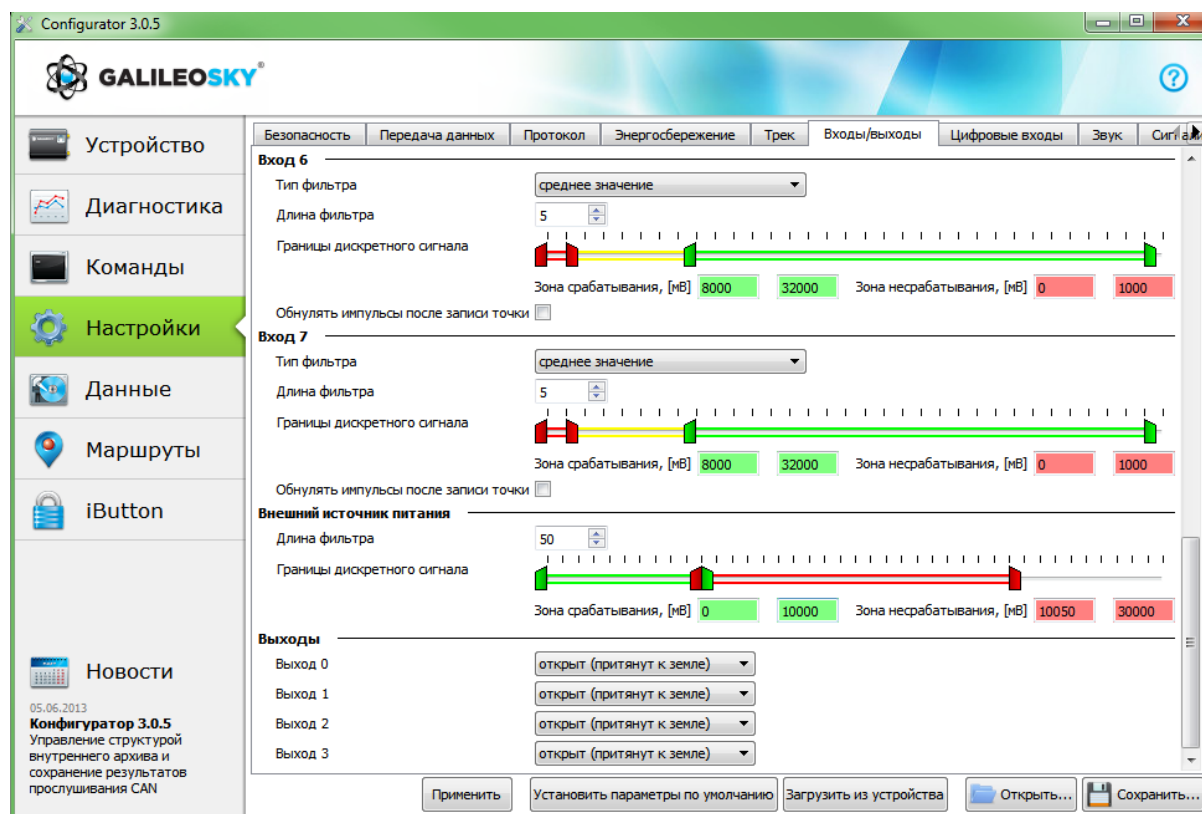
Configurator 3.0.5

GALILEOSKY

?

Устройство
Диагностика
Команды
Настройки
Данные
Маршруты
iButton

Новости
05.06.2013
Конфигуратор 3.0.5
Управление структурой внутреннего архива и сохранение результатов прослушивания CAN

Безопасность | Передача данных | Протокол | Энергосбережение | Трек | Входы/выходы | Цифровые входы | Звук | Сиг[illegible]

Вход 6
Тип фильтра среднее значение
Длина фильтра 5
Границы дискретного сигнала
Зона срабатывания, [мВ] 8000 32000 Зона несрабатывания, [мВ] 0 1000
Обнулять импульсы после записи точки

Вход 7
Тип фильтра среднее значение
Длина фильтра 5
Границы дискретного сигнала
Зона срабатывания, [мВ] 8000 32000 Зона несрабатывания, [мВ] 0 1000
Обнулять импульсы после записи точки

Внешний источник питания
Длина фильтра 50
Границы дискретного сигнала
Зона срабатывания, [мВ] 0 10000 Зона несрабатывания, [мВ] 10050 30000

Выходы
Выход 0 открыт (притянут к земле)
Выход 1 открыт (притянут к земле)
Выход 2 открыт (притянут к земле)
Выход 3 открыт (притянут к земле)

Применить | Установить параметры по умолчанию | Загрузить из устройства | Открыть... | Сохранить...